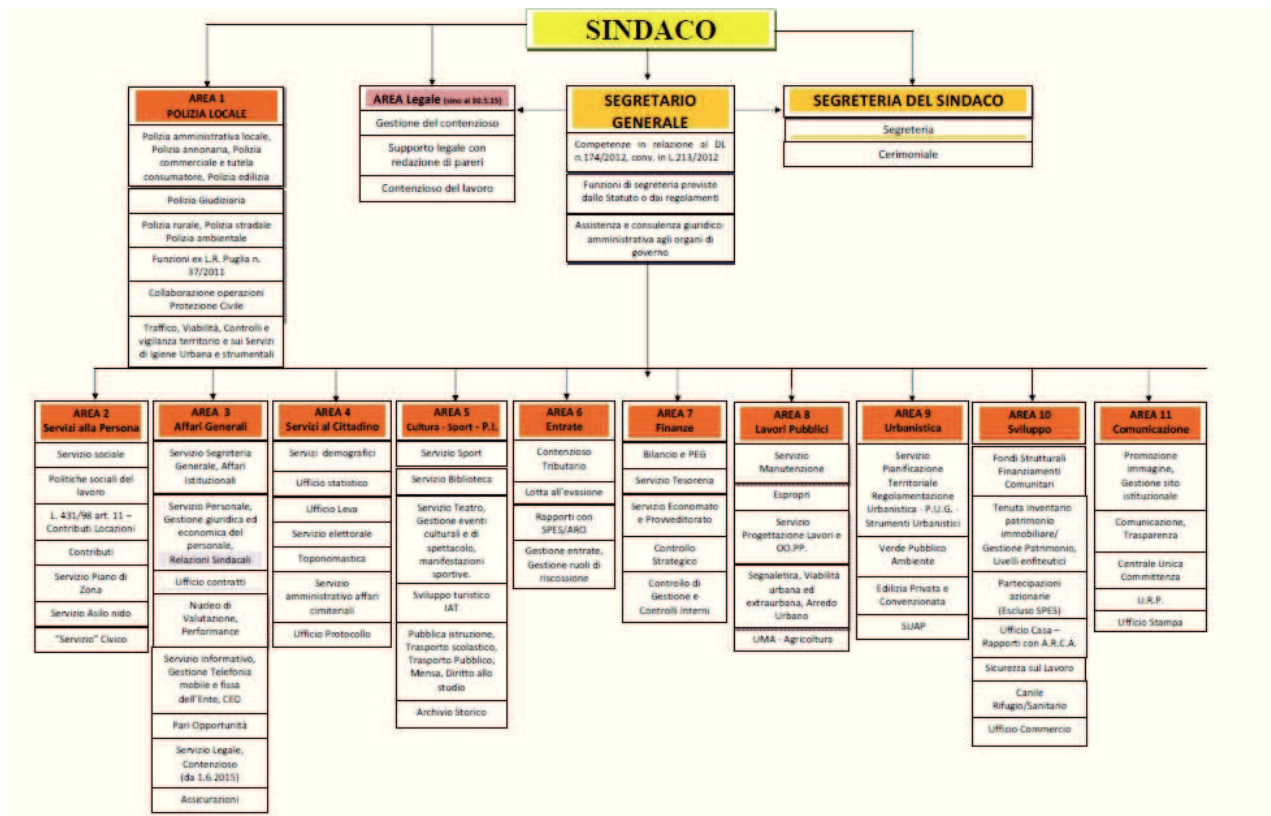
SINDACO

AREA 1
POLIZIA LOCALE

Polizia amministrativa locale, Polizia annonaria, Polizia commerciale e tutela consumatore, Polizia edilizia

Polizia Giudiziaria

Polizia rurale, Polizia stradale Polizia ambientale

Funzioni ex L.R. Puglia n. 37/2011

Collaborazione operazioni Protezione Civile

Traffico, Viabilità, Controlli e vigilanza territorio e sui Servizi di Igiene Urbana e strumentali

AREA Legale (sino al 30.5.15)

Gestione del contenzioso

Supporto legale con redazione di pareri

Contenzioso del lavoro

SEGRETARIO GENERALE

Competenze in relazione al DL n.174/2012, conv. in L.213/2012

Funzioni di segreteria previste dallo Statuto o dai regolamenti

Assistenza e consulenza giuridico-amministrativa agli organi di governo

SEGRETERIA DEL SINDACO

Segreteria

Cerimoniale

AREA 2
Servizi alla Persona

Servizio sociale

Politiche sociali del lavoro

L. 431/98 art. 11 – Contributi Locazioni

Contributi

Servizio Piano di Zona

Servizio Asilo nido

"Servizio" Civico

AREA 3
Affari Generali

Servizio Segreteria Generale, Affari Istituzionali

Servizio Personale, Gestione giuridica ed economica del personale, Relazioni Sindacali

Ufficio contratti

Nucleo di Valutazione, Performance

Servizio Informativo, Gestione Telefonia mobile e fissa dell'Ente, CED

Pari Opportunità

Servizio Legale, Contenzioso (da 1.6.2015)

Assicurazioni

AREA 4
Servizi al Cittadino

Servizi demografici

Ufficio statistico

Ufficio Leva

Servizio elettorale

Toponomastica

Servizio amministrativo affari cimiteriali

Ufficio Protocollo

AREA 5
Cultura - Sport - P.I.

Servizio Sport

Servizio Biblioteca

Servizio Teatro, Gestione eventi culturali e di spettacolo, manifestazioni sportive.

Sviluppo turistico IAT

Pubblica istruzione, Trasporto scolastico, Trasporto Pubblico, Mensa, Diritto allo studio

Archivio Storico

AREA 6
Entrate

Contenzioso Tributario

Lotta all'evasione

Rapporti con SPES/ARO

Gestione entrate, Gestione ruoli di riscossione

AREA 7
Finanze

Bilancio e PEG

Servizio Tesoreria

Servizio Economato e Provveditorato

Controllo Strategico

Controllo di Gestione e Controlli Interni

AREA 8
Lavori Pubblici

Servizio Manutenzione

Espropri

Servizio Progettazione Lavori e OO.PP.

Segnaletica, Viabilità urbana ed extraurbana, Arredo Urbano

UMA - Agricoltura

AREA 9
Urbanistica

Servizio Pianificazione Territoriale Regolamentazione Urbanistica - P.U.G. - Strumenti Urbanistici

Verde Pubblico Ambiente

Edilizia Privata e Convenzionata

SUAP

AREA 10
Sviluppo

Fondi Strutturali Finanziamenti Comunitari

Tenuta inventario patrimonio immobiliare/ Gestione Patrimonio, Livelli enfiteutici

Partecipazioni azionarie (Escluso SPES)

Ufficio Casa – Rapporti con A.R.C.A.

Sicurezza sul Lavoro

Canile Rifugio/Sanitario

Ufficio Commercio

AREA 11
Comunicazione

Promozione immagine, Gestione sito istituzionale

Comunicazione, Trasparenza

Centrale Unica Committenza

U.R.P.

Ufficio Stampa